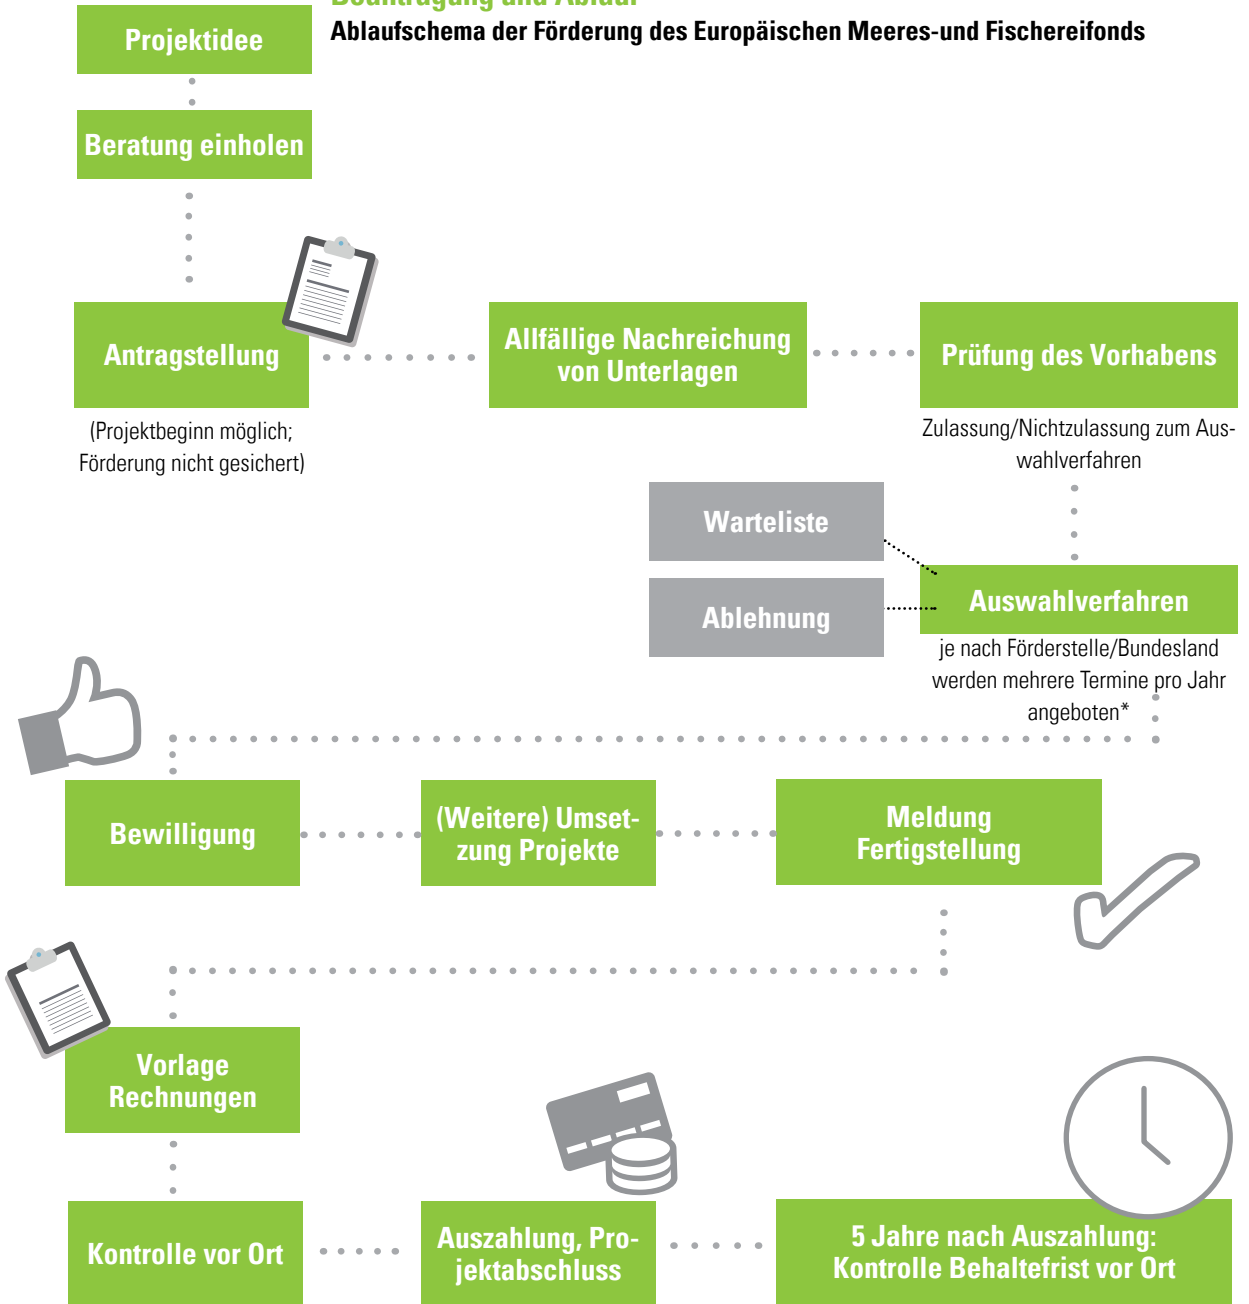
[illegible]

Ablaufschema der Förderung des Europäischen Meeres-und Fischereifonds

Projektidee

Beratung einholen

Antragstellung

(Projektbeginn möglich; Förderung nicht gesichert)

Allfällige Nachreichung von Unterlagen

Prüfung des Vorhabens

Zulassung/Nichtzulassung zum Auswahlverfahren

Warteliste

Ablehnung

Auswahlverfahren

je nach Förderstelle/Bundesland werden mehrere Termine pro Jahr angeboten*

Bewilligung

(Weitere) Umsetzung Projekte

Meldung Fertigstellung

Vorlage Rechnungen

Kontrolle vor Ort

Auszahlung, Projektabschluss

5 Jahre nach Auszahlung: Kontrolle Behaltefrist vor Ort